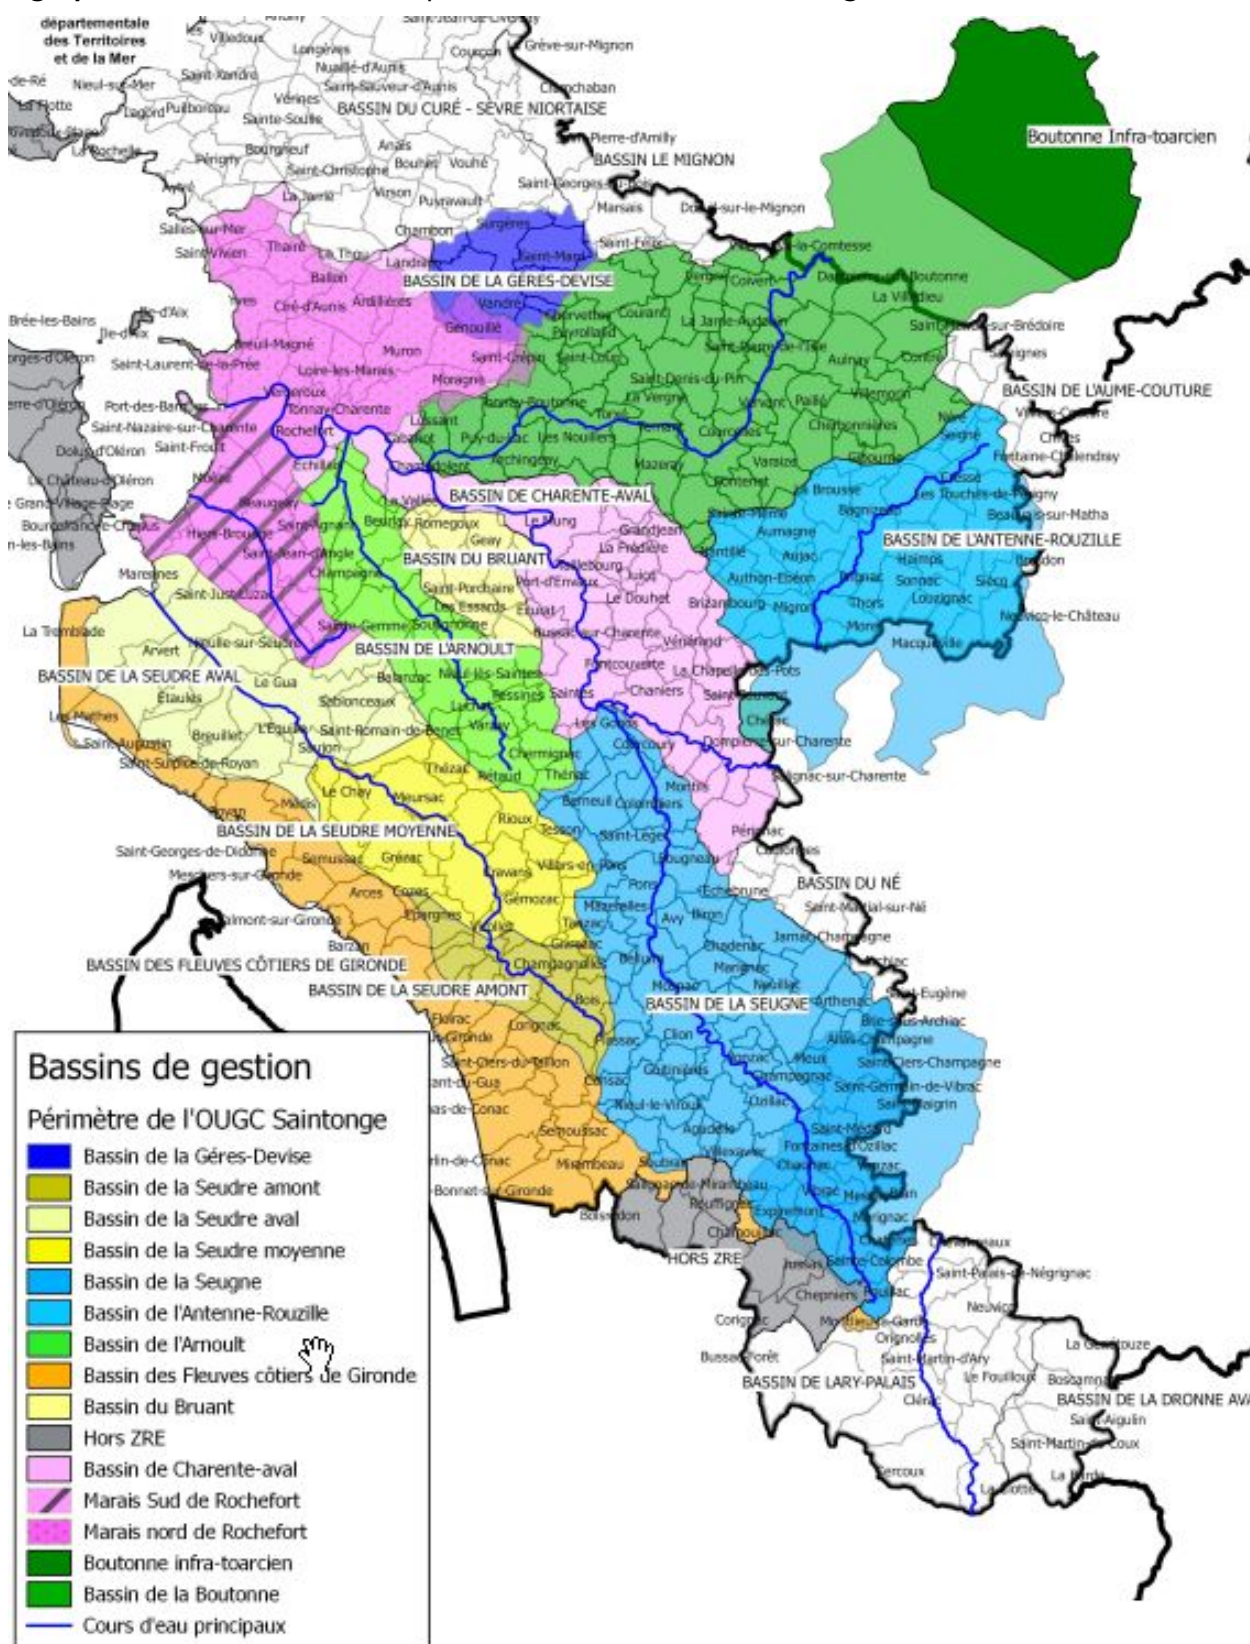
départementale des Territoires et de la Mer

BASSIN DU CURÉ - SÈVRE NIORTAISE
BASSIN LE MIGNON
Boutonne Infra-toarcien
BASSIN DE LA GÈRES-DEVISE
BASSIN DE L'AUME-COUTURE
BASSIN DE CHARENTE-AVAL
BASSIN DE L'ANTENNE-ROUZILLE
BASSIN DU BRUANT
BASSIN DE L'ARNOULT
BASSIN DE LA SEUDRE AVAL
BASSIN DE LA SEUDRE MOYENNE
BASSIN DU NÉ
BASSIN DES FLEUVES CÔTIERS DE GIRONDE
BASSIN DE LA SEUDRE AMONT
BASSIN DE LA SEUGNE
HORS ZRE
BASSIN DE LARY-PALAIS
BASSIN DE LA DRONNE AVA

Saint-Jean-de-Liversay, Grève-sur-Mignon, Longèves, Nuaillé-d'Aunis, Courçon, Villedoux, Saint-Xandre, Saint-Sauveur-d'Aunis, Cramchaban, Nieul-sur-Mer, Puilboreau, Vérines, Lagord, Sainte-Soulle, La Rochelle, Pierre-d'Amilly, Bourgneuf, Anais, Périgny, Saint-Christophe, Bouhet, Vouhé, Virson, Saint-Georges-du-Bois, La Jarrie, Puyravault, Marsais, Doeuil-sur-le-Mignon, Salles-sur-Mer, Chambon, Surgères, Saint-Félix, Thairé, Le Thou, Saint-Vivien, Landrais, Saint-Mard, Loulay, La Croix-Comtesse, Ballon, Dampierre-sur-Boutonne, Coivert, Yves, Ciré-d'Aunis, Ardillières, Vandré, Chervettes, Courant, La Villedieu, Île-d'Aix, Bréé-les-Bains, Genouillé, Peyrolland, La Jarrie-Audouin, Saint-Pierre-sur-Brédoire, Île-d'Aix, Breuil-Magné, Muron, Saint-Crépin, Saint-Loup, Saint-Pierre-de-l'Isle, Aulnay, Contré, Saint-Laurent-de-la-Prée, Loire-les-Marais, Moragne, Saint-Denis-du-Pin, Vergné, Saint-Georges-d'Oléron, Vergeroux, Tonnay-Charente, Bords, Tonnay-Boutonne, La Vergne, Paillé, Villemorin, Saint-Pierre-d'Oléron, Port-des-Barques, Rochefort, Lussant, Torxé, Ternant, Chantemerle, Villiers-Couture, Saint-Nazaire-sur-Charente, Cabariot, Puy-du-Lac, Les Nouillers, Courcelles, Chives, Saint-Froult, Échillais, Archingeay, Mazeray, Varaize, Néré, Dolus-d'Oléron, Moëze, Champdolent, Fontenet, Seigné, Fontaine-Chalendray, Le Château-d'Oléron, Beaugeay, La Vallée, Saint-Hilaire, La Brousse, Blanzac, Les Touches-de-Périgny, Le Grand-Village-Plage, Saint-Agnant, Romegoux, Le Mung, Beauvais-sur-Matha, Bourcefranc-le-Chapus, Hiers-Brouage, Beurlay, Geay, Grandjean, Saint-Julien-de-l'Escap, Aumagne, Saint-Jean-d'Angle, La Frédière, Bignay, Marennes, Champagne, Saint-Porchaire, Taillebourg, Juicq, Authon-Ébéon, Haimps, Bresdon, Saint-Just-Luzac, Les Essards, Port-d'Envaux, Le Douhet, Brizambourg, Migron, Sonnac, Siecq, La Tremblade, Sainte-Gemme, Soulignonne, Écurat, Thors, Louzignac, Neuvicq-le-Château, Arvert, Nieulle-sur-Seudre, Balanzac, Bussac-sur-Charente, Vénérand, Mons, Macqueville, Étaules, Le Gua, Nieul-lès-Saintes, Fontcouverte, La Chapelle-des-Pots, Les Mathes, Sablonceaux, Pessines, Saintes, Chaniers, Saint-Sauvant, L'Éguille, Saint-Romain-de-Benet, Luchat, Chérac, Saint-Augustin, Breuillet, Varzay, Les Gonds, Courcoury, Dompierre-sur-Charente, Saint-Sulpice-de-Royan, Saujon, Thézac, Chermignac, Rétaud, Thénac, Montils, Salignac-sur-Charente, Royan, Médis, Le Chay, Meursac, Berneuil, Colombiers, Pérignac, Rioux, Tesson, Saint-Léger, Saint-Georges-de-Didonne, Semussac, Grézac, Cozes, Villars-en-Pons, Pons, Bougneau, Échebrune, Meschers-sur-Gironde, Arces, Épargnes, Gémozac, Mazerolles, Avy, Biron, Saint-Martial-sur-Né, Talmont-sur-Gironde, Tanzac, Jarnac-Champagne, Barzan, Givrezac, Champagnolles, Belluire, Chadenac, Marignac, Neulles, Archiac, Bois, Mosnac, Arthenac, Saint-Eugène, Floirac, Saint-Fort-sur-Gironde, Lorignac, Plassac, Clion, Jonzac, Brie-sous-Archiac, Allas-Champagne, Saint-Ciers-du-Taillon, Saint-Dizant-du-Gua, Consac, Givrezac, Champagnac, Meux, Saint-Ciers-Champagne, Saint-Germain-de-Vibrac, Saint-Thomas-de-Conac, Nieul-le-Virouil, Ozillac, Saint-Maigrin, Semoussac, Agudelle, Saint-Médard, Fontaines-d'Ozillac, Saint-Sorlin-de-Conac, Mirambeau, Soubran, Allas-Bocage, Chaunac, Vanzac, Saint-Bonnet-sur-Gironde, Saint-Martial-de-Mirambeau, Vibrac, Messac, Boisredon, Rouffignac, Expiremont, Moings, Chamouillac, Jussas, Sainte-Colombe, Pouillac, Chepniers, Montlieu-la-Garde, Corignac, Orignolles, Bussac-Forêt, Saint-Martin-d'Ary, Le Fouilloux, Clérac, Saint-Palais-de-Négrignac, Neuvicq, La Genétouze, Bussac-Forêt, Boresse-et-Martron, Saint-Aigulin, Saint-Martin-de-Coux, Cercoux, La Barde, La Clotte

Bassins de gestion
Périmètre de l'OUGC Saintonge
Bassin de la Géres-Devise
Bassin de la Seudre amont
Bassin de la Seudre aval
Bassin de la Seudre moyenne
Bassin de la Seugne
Bassin de l'Antenne-Rouzille
Bassin de l'Arnoult
Bassin des Fleuves côtiers de Gironde
Bassin du Bruant
Hors ZRE
Bassin de Charente-aval
Marais Sud de Rochefort
Marais nord de Rochefort
Boutonne infra-toarcien
Bassin de la Boutonne
Cours d'eau principaux